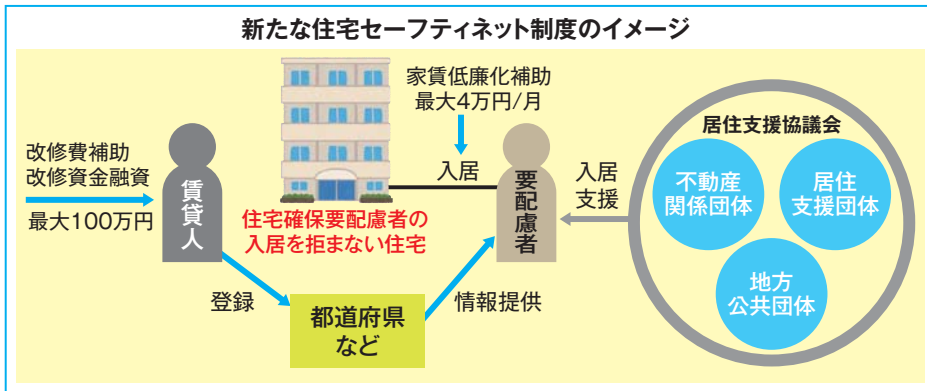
新たな住宅セーフティネット制度のイメージ

改修費補助
改修資金融資

最大100万円

賃貸人

家賃低廉化補助
最大4万円/月

入居

住宅確保要配慮者の入居を拒まない住宅

要配慮者

入居
支援

居住支援協議会

不動産
関係団体

居住
支援団体

地方
公共団体

登録

都道府県
など

情報提供